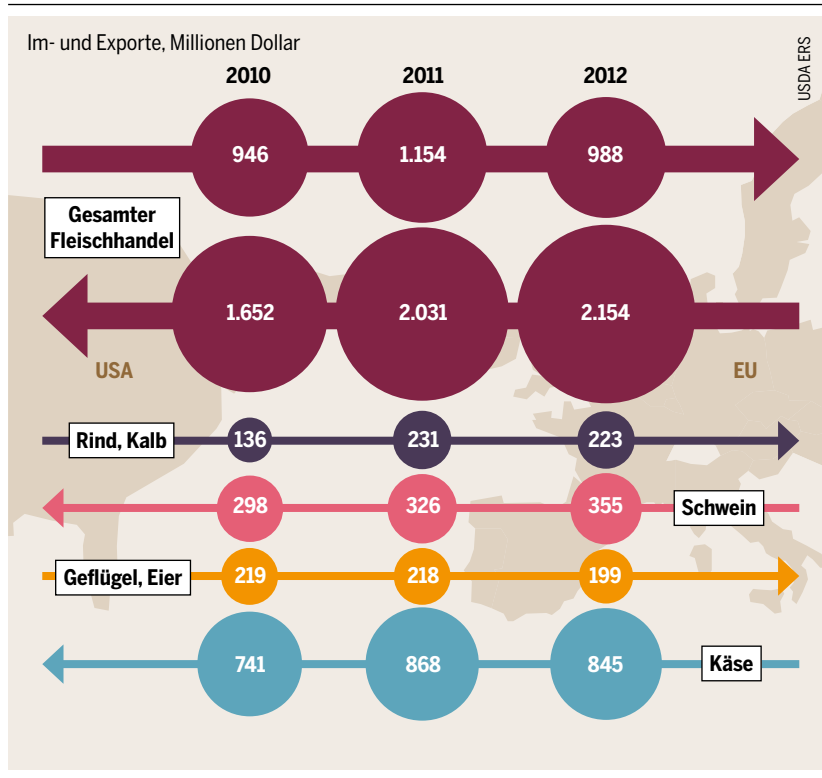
Im- und Exporte, Millionen Dollar

USDA ERS

2010
2011
2012

946
1.154
988

Gesamter Fleischhandel

1.652
2.031
2.154

USA

EU

Rind, Kalb
136
231
223

298
326
355
Schwein

Geflügel, Eier
219
218
199

741
868
845
Käse